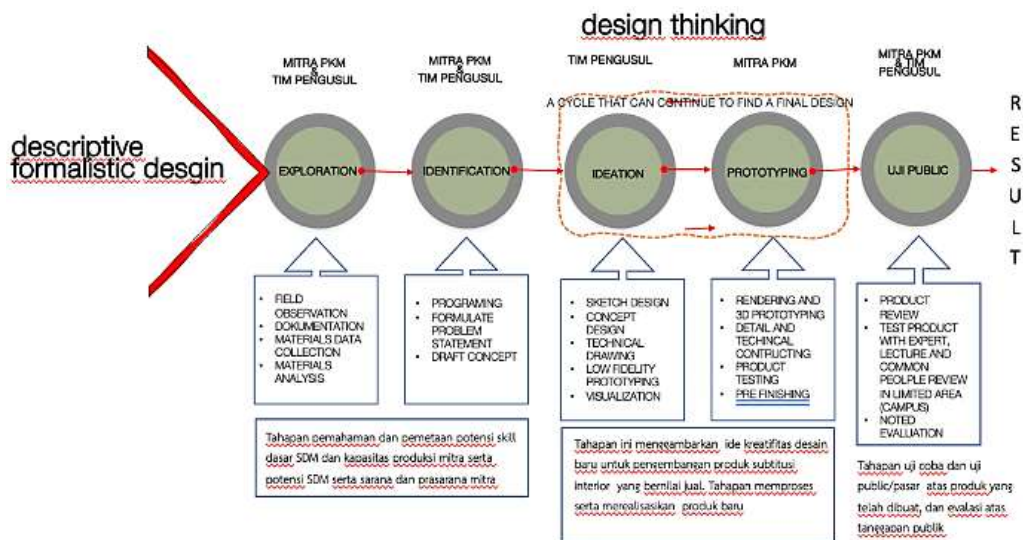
design thinking

descriptive formalistic desgin

MITRA PKM & TIM PENGUSUL

MITRA PKM & TIM PENGUSUL

TIM PENGUSUL

MITRA PKM

MITRA PKM & TIM PENGUSUL

A CYCLE THAT CAN CONTINUE TO FIND A FINAL DESIGN

EXPLORATION

IDENTIFICATION

IDEATION

PROTOTYPING

UJI PUBLIC

R E S U L T

- FIELD OBSERVATION
- DOKUMENTATION
- MATERIALS DATA COLLECTION
- MATERIALS ANALYSIS

- PROGRAMING
- FORMULATE PROBLEM STATEMENT
- DRAFT CONCEPT

- SKETCH DESIGN
- CONCEPT DESIGN
- TECHNICAL DRAWING
- LOW FIDELITY PROTOTYPING
- VISUALIZATION

- RENDERING AND 3D PROTOTYPING
- DETAIL AND TECHINCAL CONTRUCTING
- PRODUCT TESTING
- PRE FINISHING

- PRODUCT REVIEW
- TEST PRODUCT WITH EXPERT, LECTURE AND COMMON PEOLPLE REVIEW IN LIMITED AREA (CAMPUS)
- NOTED EVALUATION

Tahapan pemahaman dan pemetaan potensi skill dasar SDM dan kapasitas produksi mitra serta potensi SDM serta sarana dan prasarana mitra

Tahapan ini mengambarkan ide kreatifitas desain baru untuk pengembangan produk subtitusi interior yang bernilai jual. Tahapan memproses serta merealisasikan produk baru

Tahapan uji coba dan uji public/pasar atas produk yang telah dibuat, dan evalasi atas tanggapan publik